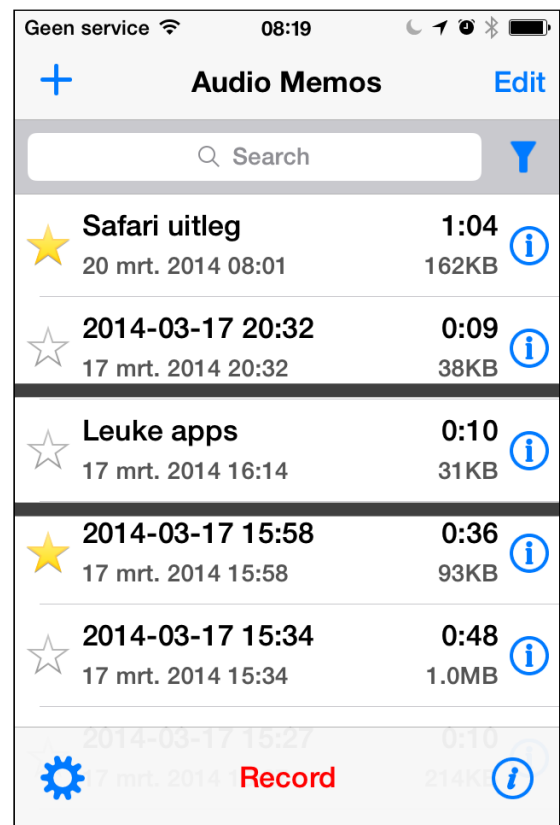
Geen service 08:19

+ Audio Memos Edit

Search

Safari uitleg 1:04
20 mrt. 2014 08:01 162KB

2014-03-17 20:32 0:09
17 mrt. 2014 20:32 38KB

Leuke apps 0:10
17 mrt. 2014 16:14 31KB

2014-03-17 15:58 0:36
17 mrt. 2014 15:58 93KB

2014-03-17 15:34 0:48
17 mrt. 2014 15:34 1.0MB

2014-03-17 15:27 0:10
17 mrt. 2014 1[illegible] 214KB

Record